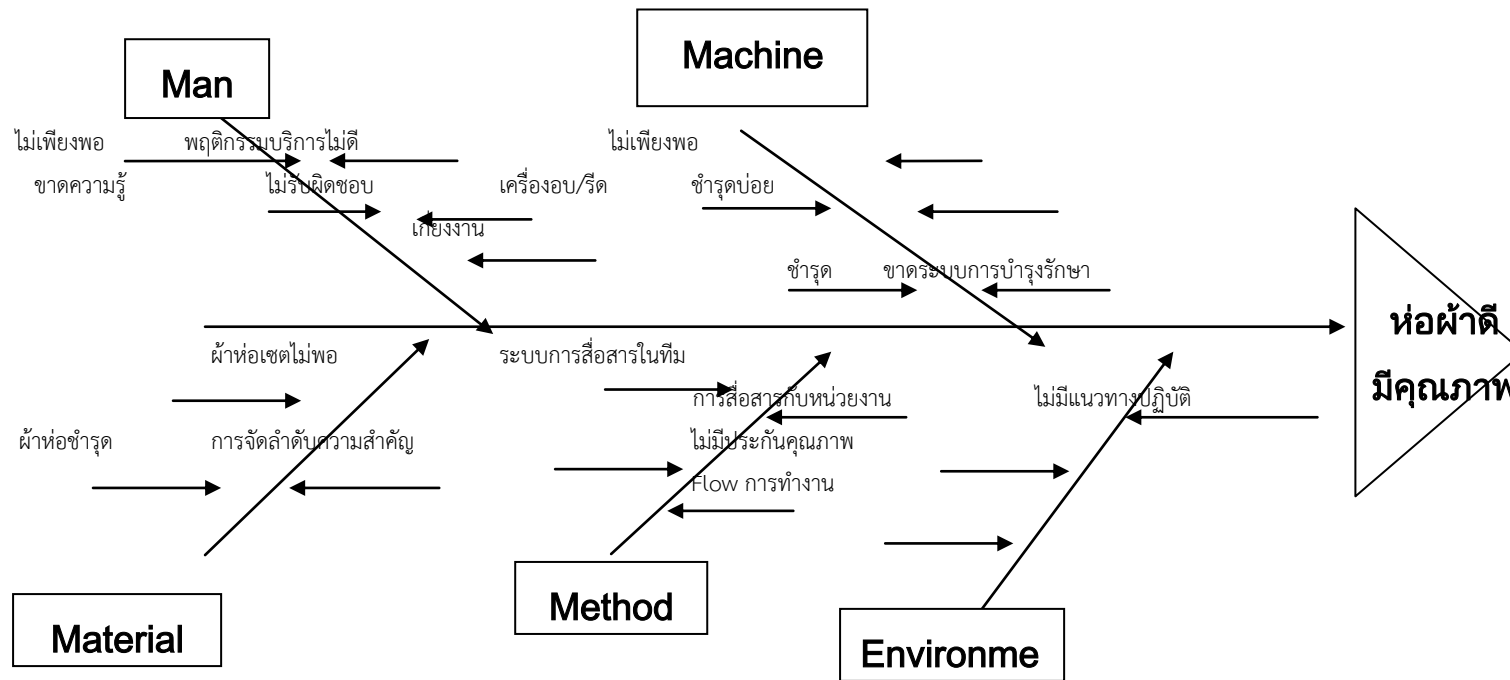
Man

Machine

ไม่เพียงพอ

พฤติกรรมบริการไม่ดี

ไม่เพียงพอ

ขาดความรู้

ไม่รับผิดชอบ

เครื่องอบ/รีด

ชำรุดบ่อย

เกี่ยงงาน

ชำรุด

ขาดระบบการบำรุงรักษา

ห่อผ้าดี

มีคุณภาพ

ผ้าห่อเซตไม่พอ

ระบบการสื่อสารในทีม

การสื่อสารกับหน่วยงาน

ไม่มีแนวทางปฏิบัติ

ผ้าห่อชำรุด

การจัดลำดับความสำคัญ

ไม่มีประกันคุณภาพ

Flow การทำงาน

Material

Method

Environme